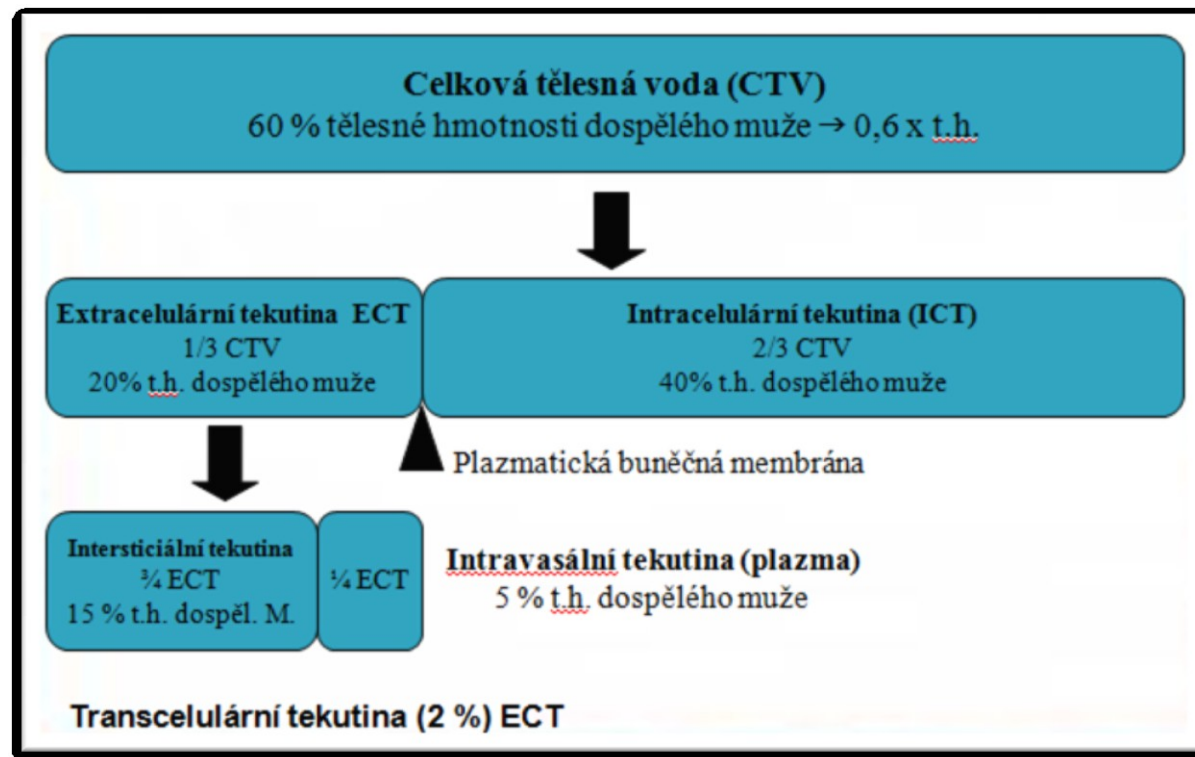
**Celková tělesná voda (CTV)**
60 % tělesné hmotnosti dospělého muže → 0,6 x t.h.

**Extracelulární tekutina ECT**
1/3 CTV
20% t.h. dospělého muže

**Intracelulární tekutina (ICT)**
2/3 CTV
40% t.h. dospělého muže

Plazmatická buněčná membrána

**Intersticiální tekutina**
¾ ECT
15 % t.h. dospěl. M.

¼ ECT

**Intravasální tekutina (plazma)**
5 % t.h. dospělého muže

Transcelulární tekutina (2 %) ECT